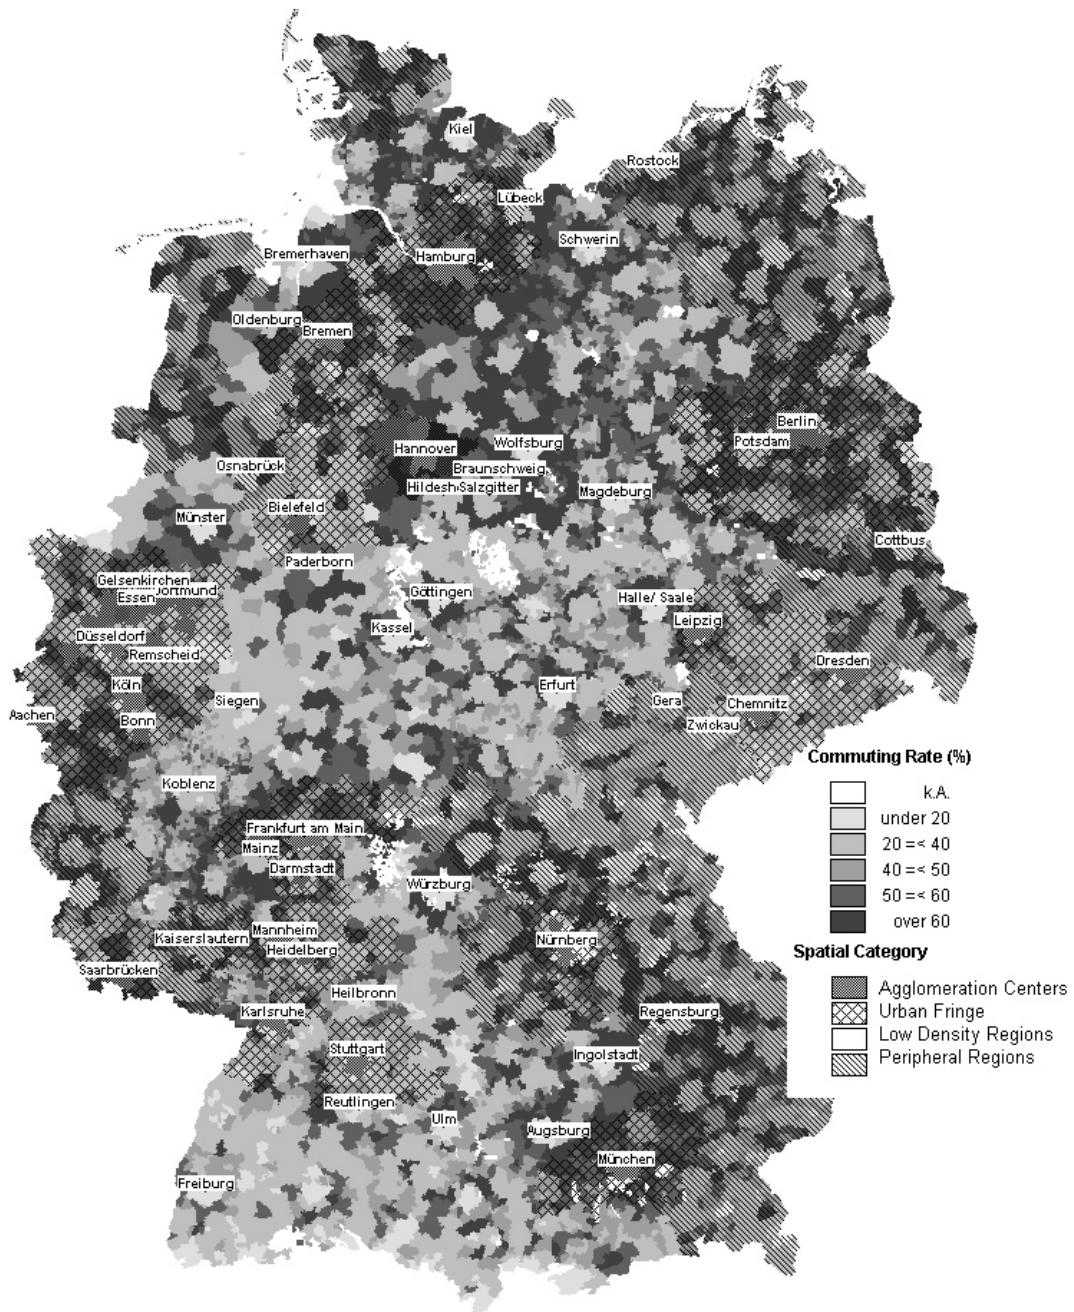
Kiel
Rostock
Lübeck
Schwerin
Bremerhaven
Hamburg
Oldenburg
Bremen
Berlin
Potsdam
Hannover
Wolfsburg
Braunschweig
Hildesh Salzgitter
Osnabrück
Magdeburg
Bielefeld
Münster
Cottbus
Paderborn
Gelsenkirchen
Essen Dortmund
Göttingen
Halle/ Saale
Düsseldorf
Kassel
Leipzig
Remscheid
Dresden
Köln
Erfurt
Aachen
Siegen
Gera
Chemnitz
Bonn
Zwickau
Koblenz
Frankfurt am Main
Mainz
Darmstadt
Würzburg
Nürnberg
Kaiserslautern
Mannheim
Heidelberg
Saarbrücken
Heilbronn
Karlsruhe
Regensburg
Stuttgart
Ingolstadt
Reutlingen
Ulm
Augsburg
München
Freiburg

Commuting Rate (%)
k.A.
under 20
20 =< 40
40 =< 50
50 =< 60
over 60

Spatial Category
Agglomeration Centers
Urban Fringe
Low Density Regions
Peripheral Regions